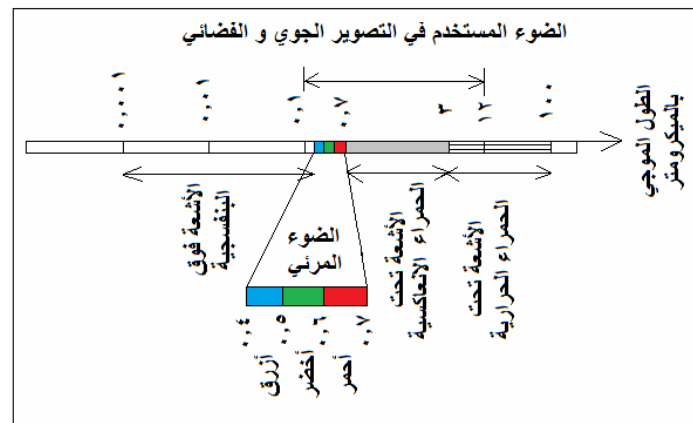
الضوء المستخدم في التصوير الجوي و الفضائي

٠,٠٠١
٠,٠١
٠,١
٠,٧
٣
١٢
١٠٠

الطول الموجي بالميكرومتر

الأشعة فوق البنفسجية

الضوء المرئي

الأشعة تحت الحمراء الانعكاسية

الأشعة تحت الحمراء الحرارية

٠,٤ أزرق
٠,٥ أخضر
٠,٦ أحمر
٠,٧